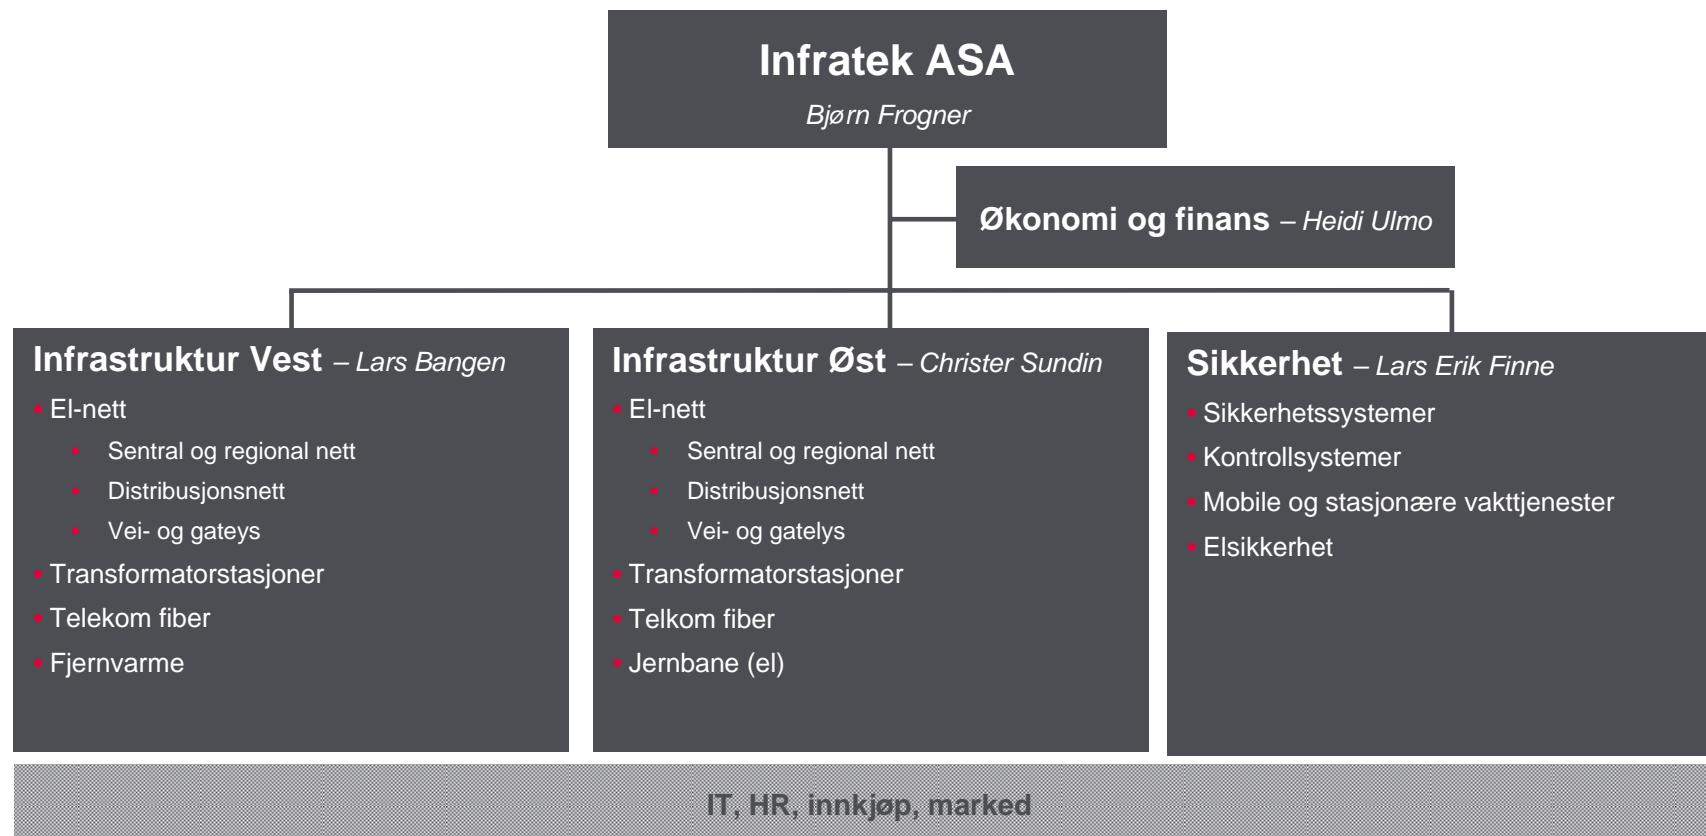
Infratek ASA

Bjørn Frogner

Økonomi og finans – Heidi Ulmo

Infrastruktur Vest – Lars Bangen

- El-nett
  - Sentral og regional nett
  - Distribusjonsnett
  - Vei- og gateys
- Transformatorstasjoner
- Telekom fiber
- Fjernvarme

Infrastruktur Øst – Christer Sundin

- El-nett
  - Sentral og regional nett
  - Distribusjonsnett
  - Vei- og gatelys
- Transformatorstasjoner
- Telkom fiber
- Jernbane (el)

Sikkerhet – Lars Erik Finne

- Sikkerhetssystemer
- Kontrollsystemer
- Mobile og stasjonære vakttjenester
- Elsikkerhet

IT, HR, innkjøp, marked